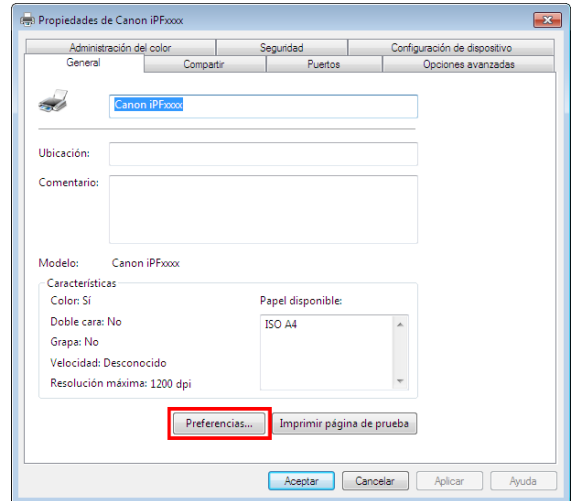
Propiedades de Canon iPFxxxx

Administración del color
Seguridad
Configuración de dispositivo
General
Compartir
Puertos
Opciones avanzadas

Canon iPFxxxx

Ubicación:

Comentario:

Modelo: Canon iPFxxxx

Características
Color: Sí
Doble cara: No
Grapa: No
Velocidad: Desconocido
Resolución máxima: 1200 dpi

Papel disponible:
ISO A4

Preferencias...
Imprimir página de prueba

Aceptar
Cancelar
Aplicar
Ayuda